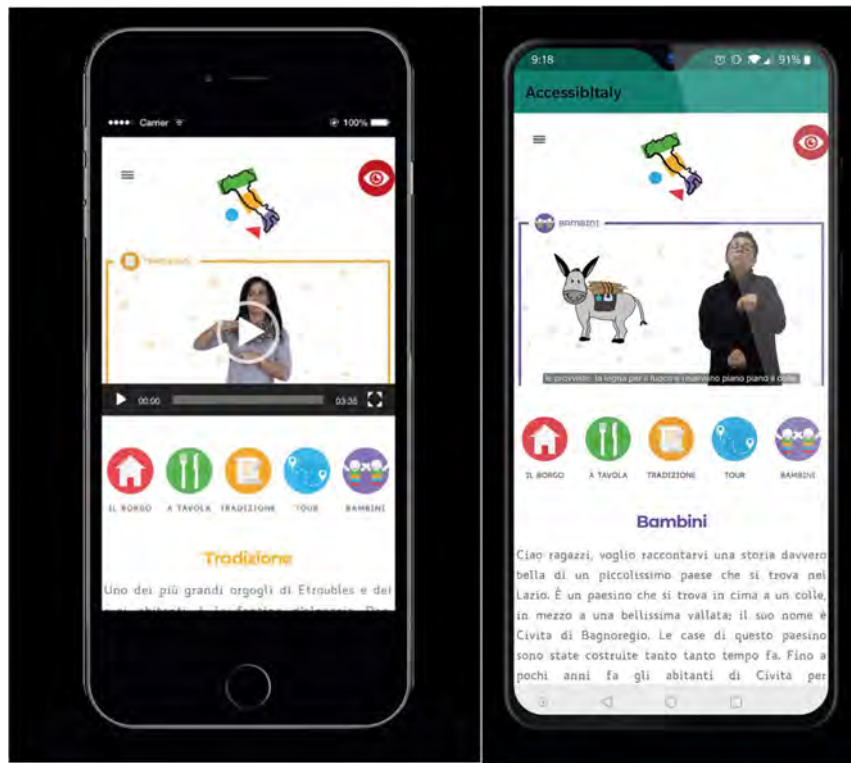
●●●●○ Carrier 100%

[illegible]

00:00 03:35

IL BORGO
A TAVOLA
TRADIZIONE
TOUR
BAMBINI

Tradizione

Uno dei più grandi orgogli di Etroubles e dei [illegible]

9:18 91%

AccessibItaly

BAMBINI

le provviste, la legna per il fuoco e i mattoni piano piano il colle.

IL BORGO
A TAVOLA
TRADIZIONE
TOUR
BAMBINI

Bambini

Ciao ragazzi, voglio raccontarvi una storia davvero bella di un piccolissimo paese che si trova nel Lazio. È un paesino che si trova in cima a un colle, in mezzo a una bellissima vallata; il suo nome è Civita di Bagnoregio. Le case di questo paesino sono state costruite tanto tanto tempo fa. Fino a pochi anni fa gli abitanti di Civita per